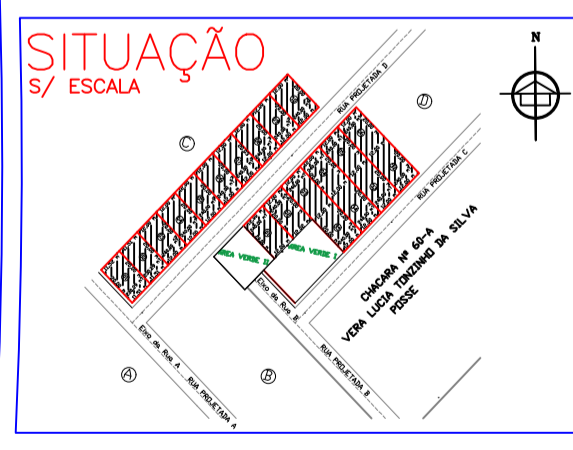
SITUAÇÃO
S/ ESCALA

N

RUA PROJETADA D

D

C

RUA PROJETADA C

CHACARA Nº 60-A
VERA LUCIA TONZINHO DA SILVA
POSSE

AREA VERDE II

AREA VERDE I

Eixo da Rua B

Eixo da Rua A

RUA PROJETADA A

RUA PROJETADA B

A

B